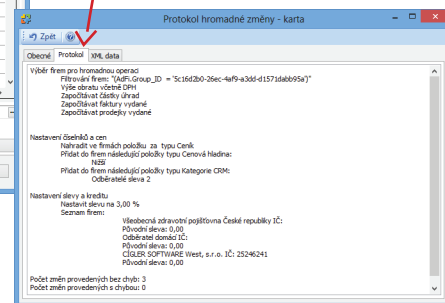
Protokol hromadné změny - karta

Zpět

Obecné
Protokol
XML data

Výběr firem pro hromadnou operaci
Filtrování firem: "(AdFi.Group_ID = '5c16d2b0-26ec-4af9-a3dd-d1571dabb95a')"
Výše obratu včetně DPH
Započítávat částky úhrad
Započítávat faktury vydané
Započítávat prodejky vydané

Nastavení číselníků a cen
Nahradit ve firmách položku za typu Ceník
Přidat do firem následující položky typu Cenová hladina:
Nižší
Přidat do firem následující položky typu Kategorie CRM:
Odběratelé sleva 2

Nastavení slevy a kreditu
Nastavit slevu na 3,00 %
Seznam firem:
Všeobecná zdravotní pojišťovna České republiky IČ:
Původní sleva: 0,00
Odběratel domácí IČ:
Původní sleva: 0,00
CÍGLER SOFTWARE West, s.r.o. IČ: 25246241
Původní sleva: 0,00

Počet změn provedených bez chyb: 3
Počet změn provedených s chybou: 0